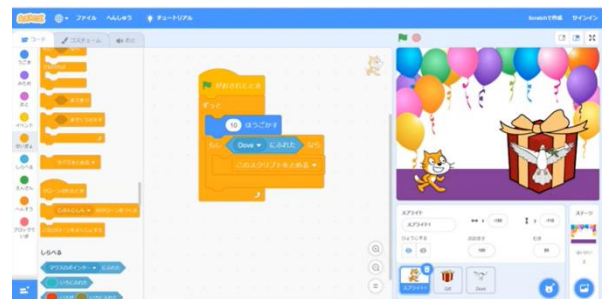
SCRATCH ファイル へんしゅう チュートリアル Scratchで作成 サインイン

コード コスチューム 音

うごき
みため
おと
イベント
せいぎょ
しらべる
えんざん
へんすう
ブロック定義

がおされたとき
ずっと
10 ほうごかす
もし Dove にふれた なら
このスクリプトを止める

しらべる
マウスのポインター にふれた
いろにふれた

スプライト
スプライト1
Gift
Dove
ステージ